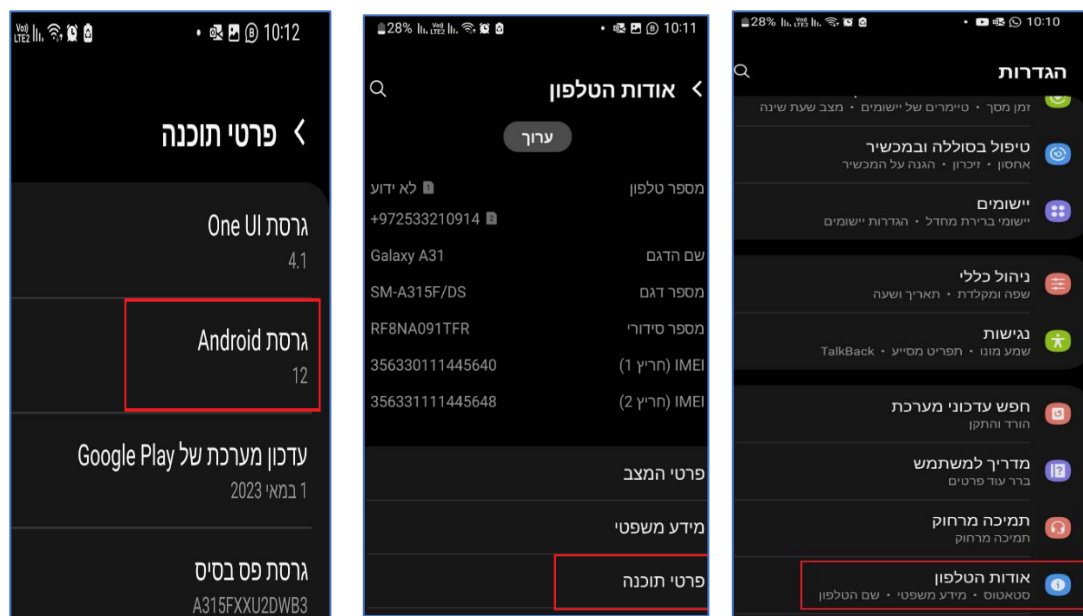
10:12

פרטי תוכנה

גרסת One UI
4.1

גרסת Android
12

עדכון מערכת של Google Play
1 במאי 2023

גרסת פס בסיס
A315FXXU2DWB3

28% 10:11

אודות הטלפון

ערוך

מספר טלפון | לא ידוע
+972533210914

שם הדגם | Galaxy A31
מספר דגם | SM-A315F/DS
מספר סידורי | RF8NA091TFR
IMEI (חריץ 1) | 356330111445640
IMEI (חריץ 2) | 356331111445648

פרטי המצב

מידע משפטי

פרטי תוכנה

28% 10:10

הגדרות

זמן מסך • טיימרים של יישומים • מצב שעת שינה

טיפול בסוללה ובמכשיר
אחסון • זיכרון • הגנה על המכשיר

יישומים
יישומי ברירת מחדל • הגדרות יישומים

ניהול כללי
שפה ומקלדת • תאריך ושעה

נגישות
TalkBack • שמע מונו • תפריט מסייע

חפש עדכוני מערכת
הורד והתקן

מדריך למשתמש
ברר עוד פרטים

תמיכה מרחוק
תמיכה מרחוק

אודות הטלפון
סטאטוס • מידע משפטי • שם הטלפון